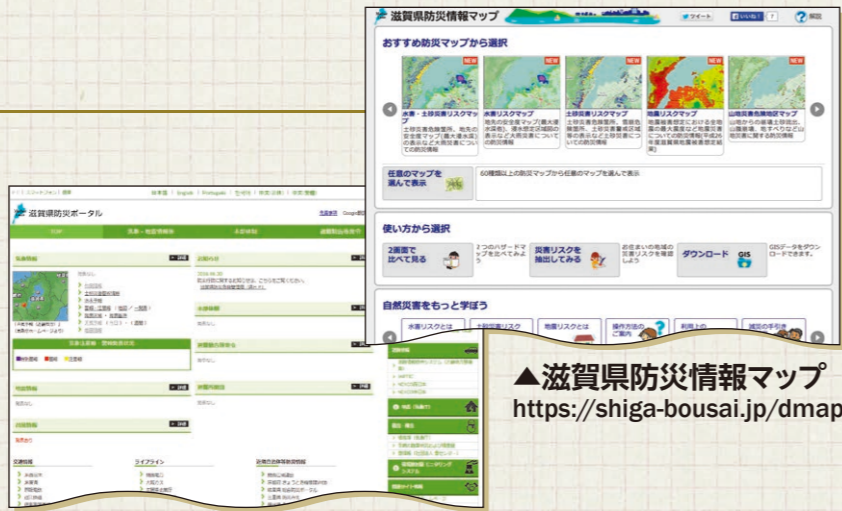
滋賀県防災情報マップ

ツイート
いいね！
解説

おすすめ防災マップから選択

NEW
NEW
NEW
NEW

水害・土砂災害リスクマップ
水害リスクマップ
土砂災害リスクマップ
地震リスクマップ
山地災害危険地区マップ

任意のマップを選んで表示
60種類以上の防災マップから任意のマップを選んで表示

使い方から選択

2画面で比べて見る
災害リスクを抽出してみる
ダウンロード
GIS

自然災害をもっと学ぼう

水害リスクとは
土砂災害リスク
地震リスクとは
操作方法のご案内
利用上の
減災の手引き

滋賀県防災ポータル

日本語 | English | Português | 中文 | 한국어

▲滋賀県防災情報マップ
https://shiga-bousai.jp/dmap